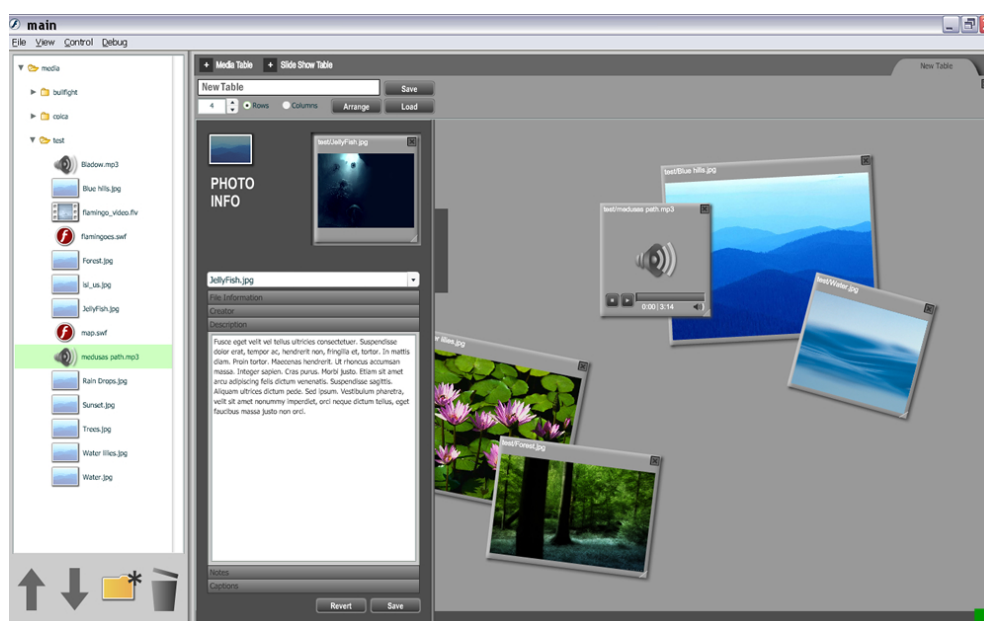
main

File View Control Debug

media
bullfight
colca
test
Bladow.mp3
Blue hills.jpg
flamingo_video.flv
flamingoes.swf
Forest.jpg
isi_us.jpg
JellyFish.jpg
map.swf
medusas path.mp3
Rain Drops.jpg
Sunset.jpg
Trees.jpg
Water lilies.jpg
Water.jpg

+ Media Table + Slide Show Table

New Table

New Table Save

4 Rows Columns Arrange Load

PHOTO INFO

test/JellyFish.jpg

JellyFish.jpg

File Information
Creator
Description

Fusce eget velit vel tellus ultricies consectetuer. Suspendisse dolor erat, tempor ac, hendrerit non, fringilla et, tortor. In mattis diam. Proin tortor. Maecenas hendrerit. Ut rhoncus accumsan massa. Integer sapien. Cras purus. Morbi justo. Etiam sit amet arcu adipiscing felis dictum venenatis. Suspendisse sagittis. Aliquam ultrices dictum pede. Sed ipsum. Vestibulum pharetra, velit sit amet nonummy imperdiet, orci neque dictum tellus, eget faucibus massa justo non orci.

Notes
Captions

Revert Save

test/Blue hills.jpg

test/medusas path.mp3

0:00 | 3:14

test/Water.jpg

lilies.jpg

test/Forest.jpg